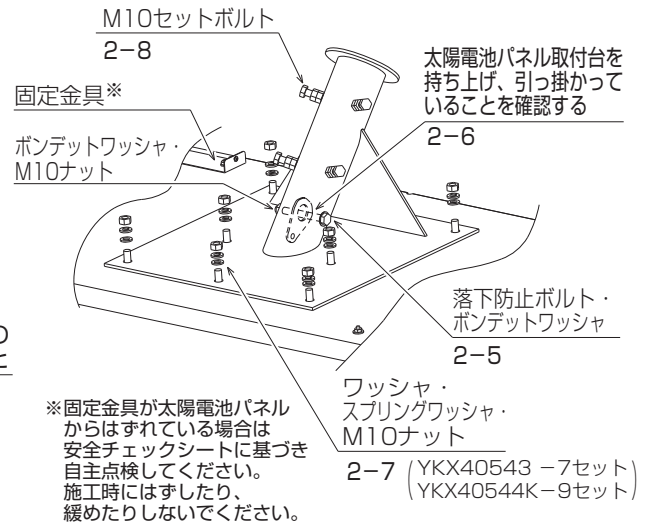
M10セットボルト
2−8

太陽電池パネル取付台を持ち上げ、引っ掛かっていることを確認する
2−6

固定金具※

ボンデットワッシャ・
M10ナット

落下防止ボルト・
ボンデットワッシャ
2−5

ワッシャ・
スプリングワッシャ・
M10ナット
2−7 (YKX40543 −7セット)
(YKX40544K−9セット)

※固定金具が太陽電池パネルからはずれている場合は安全チェックシートに基づき自主点検してください。
施工時にはずしたり、緩めたりしないでください。